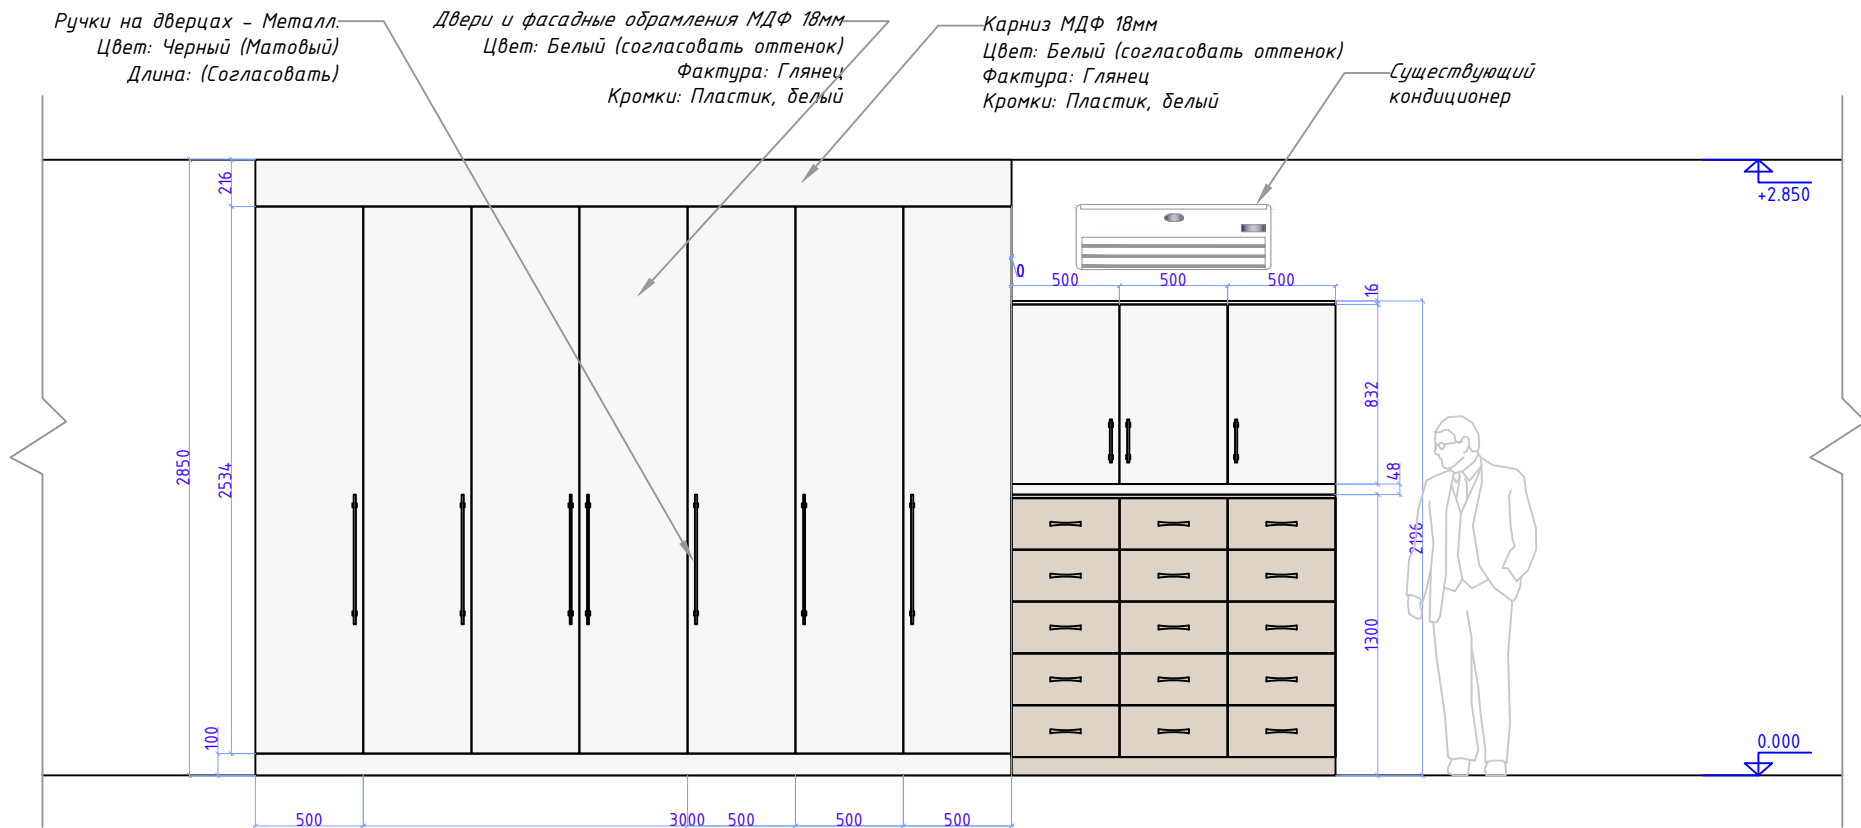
Ручки на дверцах - Металл.
Цвет: Черный (Матовый)
Длина: (Согласовать)

Двери и фасадные обрамления МДФ 18мм
Цвет: Белый (согласовать оттенок)
Фактура: Глянец
Кромки: Пластик, белый

Карниз МДФ 18мм
Цвет: Белый (согласовать оттенок)
Фактура: Глянец
Кромки: Пластик, белый

Существующий кондиционер

+2.850

216
2850
2534
100

0
500 500 500
16
832
48
2196
1300

0.000

500 3000 500 500 500